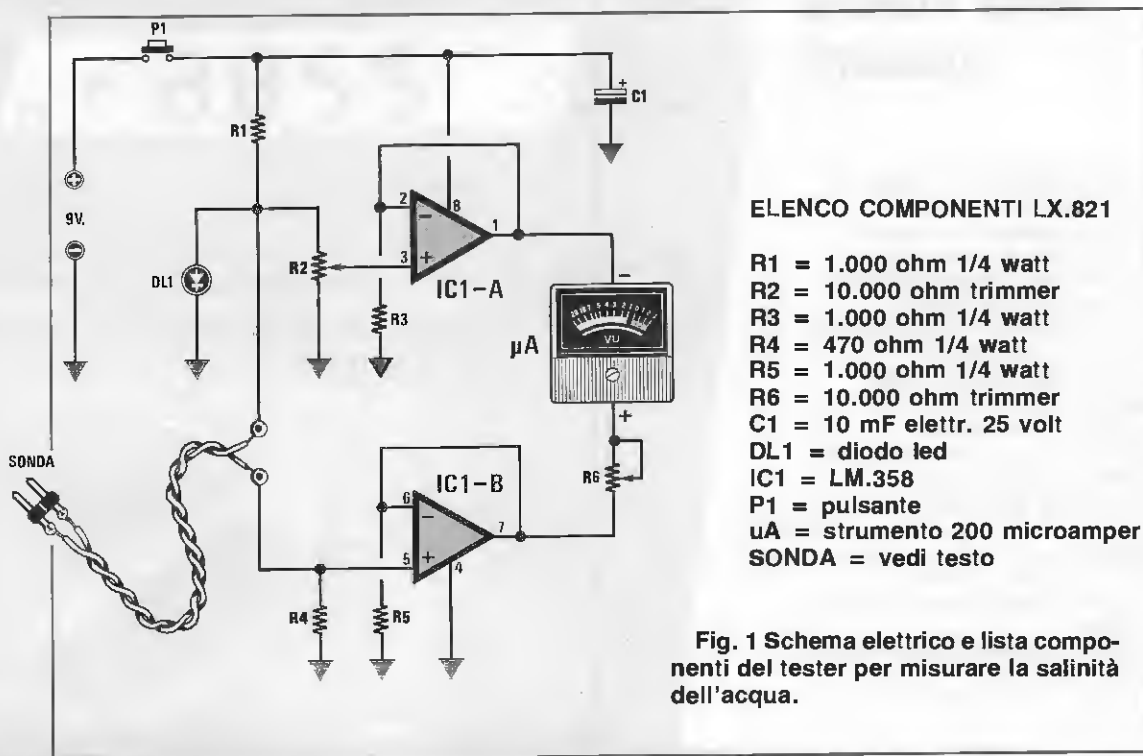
P1

C1

R1

9V.

DL1

R2

2

3

8

1

IC1-A

R3

μA

VU

SONDA

IC1-B

6

5

7

4

R6

R4

R5

ELENCO COMPONENTI LX.821

R1 = 1.000 ohm 1/4 watt
R2 = 10.000 ohm trimmer
R3 = 1.000 ohm 1/4 watt
R4 = 470 ohm 1/4 watt
R5 = 1.000 ohm 1/4 watt
R6 = 10.000 ohm trimmer
C1 = 10 mF elettr. 25 volt
DL1 = diodo led
IC1 = LM.358
P1 = pulsante
uA = strumento 200 microamper
SONDA = vedi testo

Fig. 1 Schema elettrico e lista componenti del tester per misurare la salinità dell'acqua.